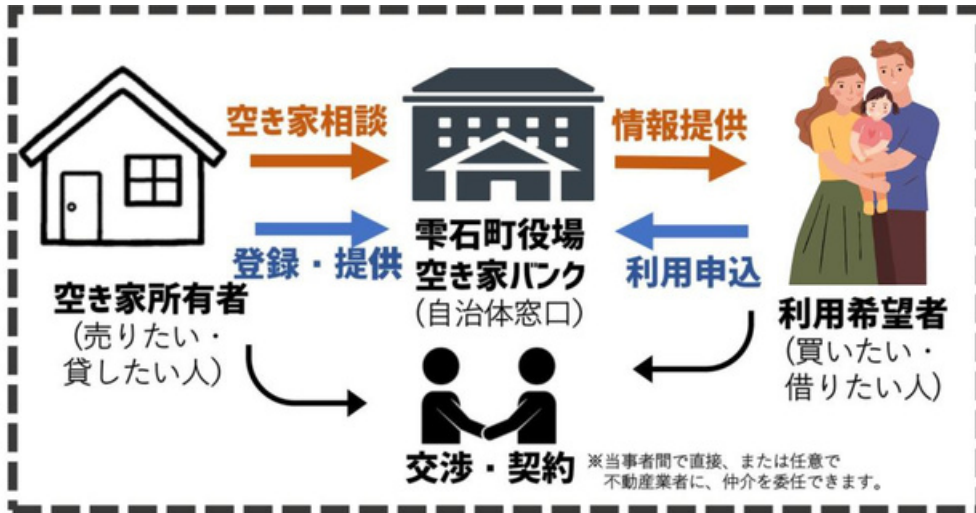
空き家相談

情報提供

登録・提供

雫石町役場
空き家バンク
（自治体窓口）

利用申込

空き家所有者
（売りたい・貸したい人）

利用希望者
（買いたい・借りたい人）

交渉・契約

※当事者間で直接、または任意で不動産業者に、仲介を委任できます。